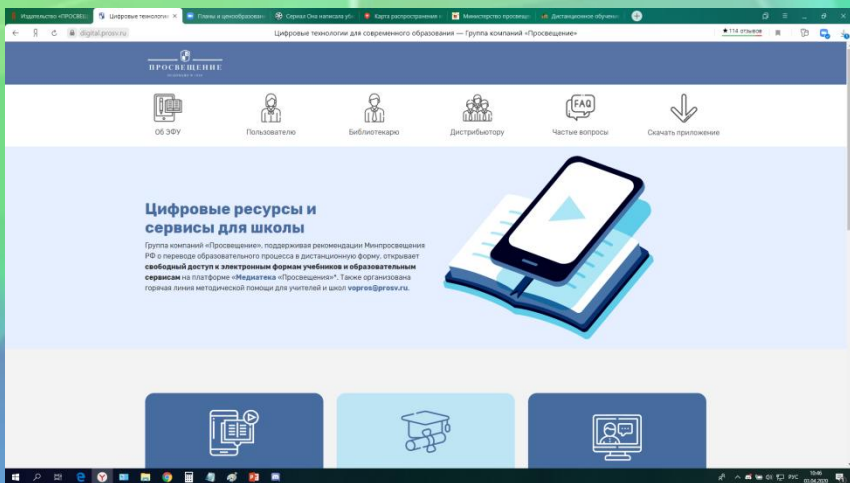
Издательство «ПРОСВЕ | Цифровые технологии | Планы и ценообразова | Сервис Она написала уб | Карта распространения | Министерство просвещ | Дистанционное обучени

digital.prosv.ru Цифровые технологии для современного образования — Группа компаний «Просвещение» ★ 114 отзывов

ПРОСВЕЩЕНИЕ

FAQ

Об ЭФУ | Пользователю | Библиотекарю | Дистрибьютору | Частые вопросы | Скачать приложение

Цифровые ресурсы и сервисы для школы

Группа компаний «Просвещение», поддерживая рекомендации Минпросвещения РФ о переводе образовательного процесса в дистанционную форму, открывает **свободный доступ к электронным формам учебников и образовательным сервисам** на платформе «**Медиатека** «Просвещения»». Также организована горячая линия методической помощи для учителей и школ **vopros@prosv.ru**.

РУС 10:46 03.04.2020